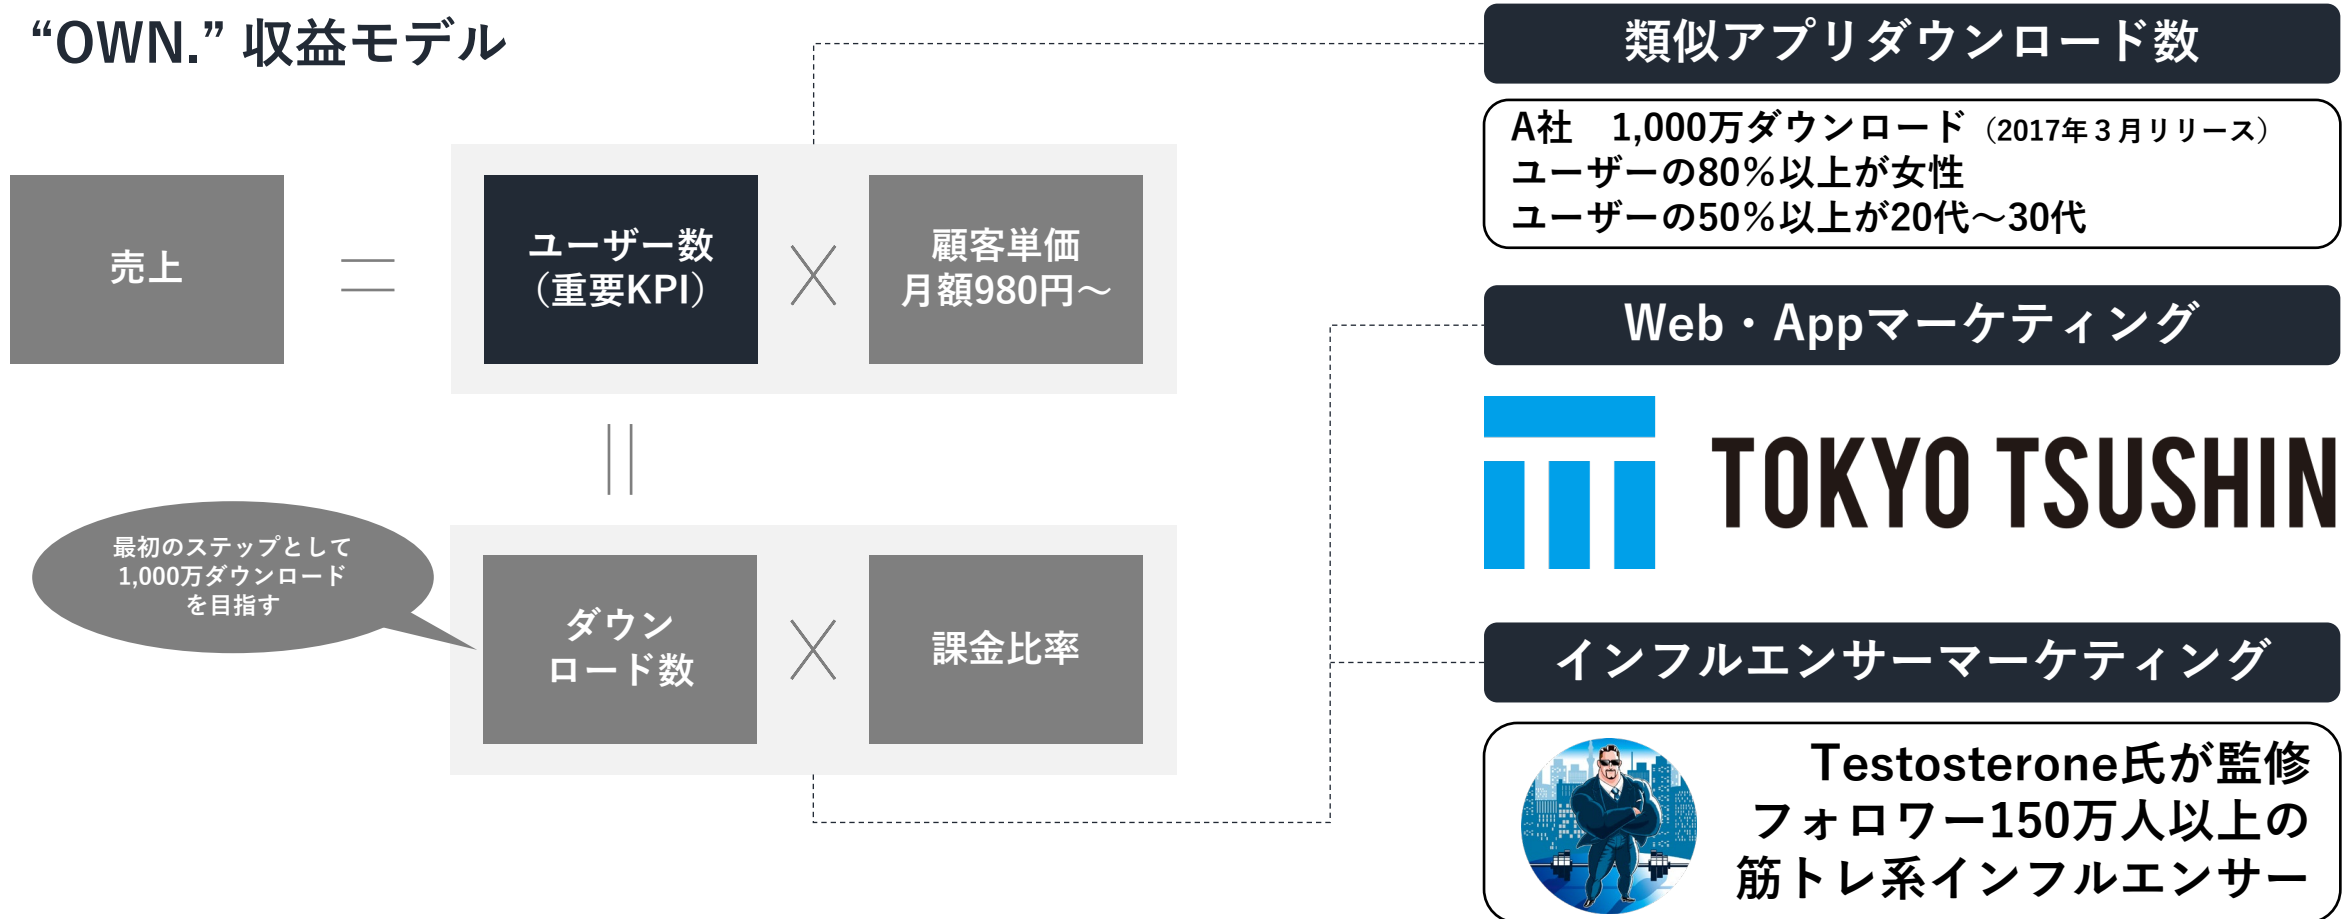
“OWN.” 収益モデル

売上

=

ユーザー数
(重要KPI)

×

顧客単価
月額980円～

||

最初のステップとして
1,000万ダウンロード
を目指す

ダウン
ロード数

×

課金比率

類似アプリダウンロード数

A社　1,000万ダウンロード（2017年３月リリース）
ユーザーの80％以上が女性
ユーザーの50％以上が20代～30代

Web・Appマーケティング

TOKYO TSUSHIN

インフルエンサーマーケティング

Testosterone氏が監修
フォロワー150万人以上の
筋トレ系インフルエンサー